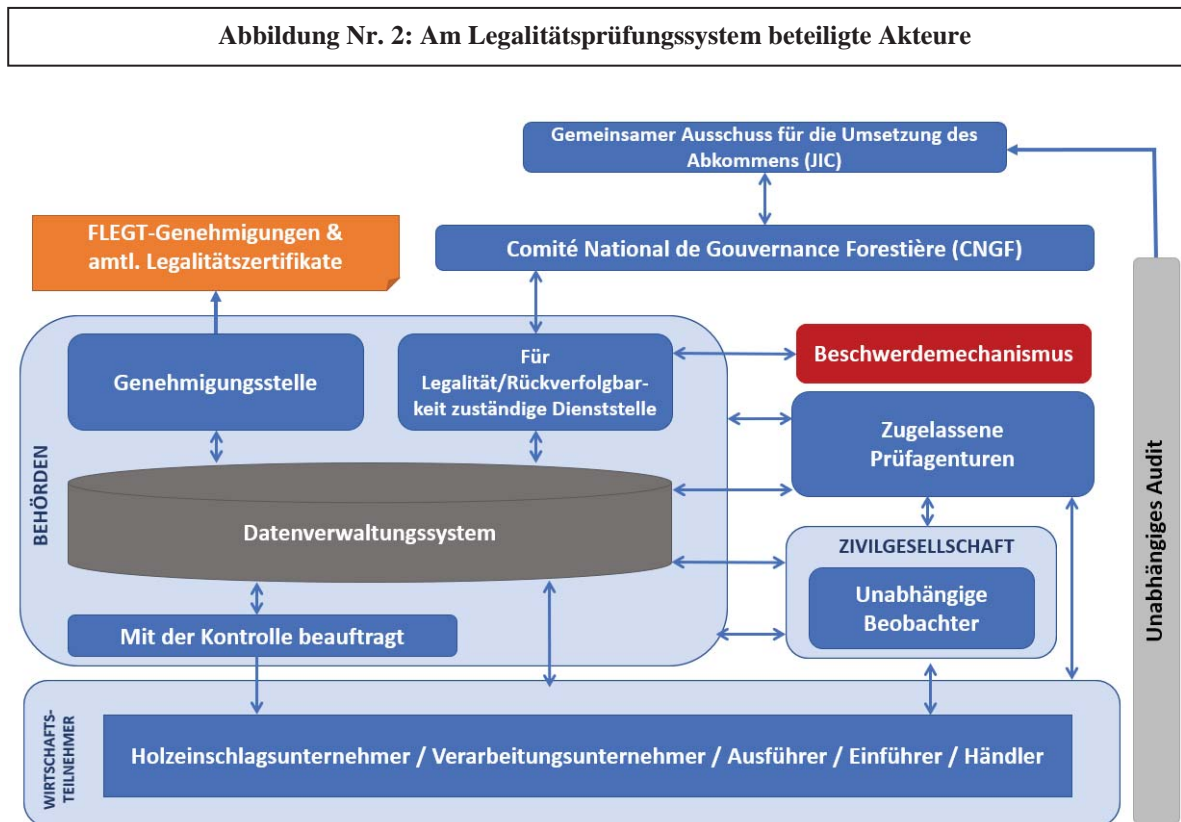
Abbildung Nr. 2: Am Legalitätsprüfungssystem beteiligte Akteure

Gemeinsamer Ausschuss für die Umsetzung des Abkommens (JIC)

FLEGT-Genehmigungen & amtl. Legalitätszertifikate

Comité National de Gouvernance Forestière (CNGF)

BEHÖRDEN

Genehmigungsstelle

Für Legalität/Rückverfolgbarkeit zuständige Dienststelle

Beschwerdemechanismus

Zugelassene Prüfagenturen

Datenverwaltungssystem

ZIVILGESELLSCHAFT

Unabhängige Beobachter

Mit der Kontrolle beauftragt

Unabhängiges Audit

WIRTSCHAFTS-TEILNEHMER

Holzeinschlagsunternehmer / Verarbeitungsunternehmer / Ausführer / Einführer / Händler